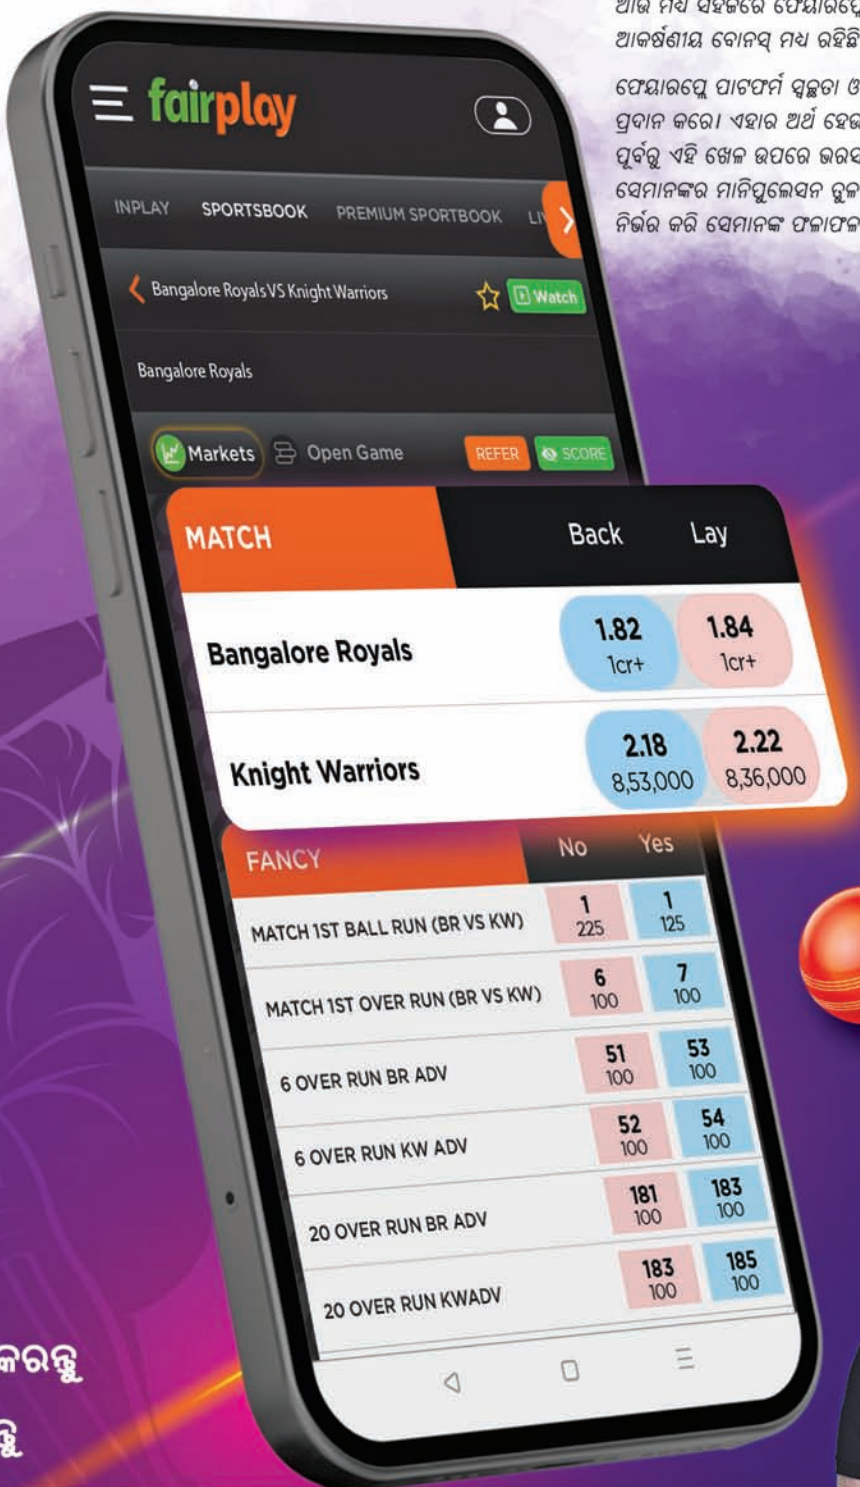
ଆଜି ମଧ୍ୟ ସହଜରେ ଫେୟାରପ୍ଲେ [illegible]
ଆକର୍ଷଣୀୟ ବୋନସ୍ ମଧ୍ୟ ରହିଛି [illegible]

ଫେୟାରପ୍ଲେ ପାଟଫର୍ମ ସ୍ୱଚ୍ଛତା ଓ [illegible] ପ୍ରଦାନ କରେ। ଏହାର ଅର୍ଥ ହେଉ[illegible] ପୂର୍ବରୁ ଏହି ଖେଳ ଉପରେ ଭରସ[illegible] ସେମାନଙ୍କର ମାନିପୁଲେସନ ତ୍ରୁଳ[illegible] ନିର୍ଭର କରି ସେମାନଙ୍କ ଫଳାଫଳ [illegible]

fairplay

INPLAY SPORTSBOOK PREMIUM SPORTBOOK LI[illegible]

Bangalore Royals VS Knight Warriors Watch

Bangalore Royals

Markets Open Game REFER SCORE

| MATCH | Back | Lay |
|---|---|---|
| Bangalore Royals | 1.82 1cr+ | 1.84 1cr+ |
| Knight Warriors | 2.18 8,53,000 | 2.22 8,36,000 |

| FANCY | No | Yes |
|---|---|---|
| MATCH 1ST BALL RUN (BR VS KW) | 1 225 | 1 125 |
| MATCH 1ST OVER RUN (BR VS KW) | 6 100 | 7 100 |
| 6 OVER RUN BR ADV | 51 100 | 53 100 |
| 6 OVER RUN KW ADV | 52 100 | 54 100 |
| 20 OVER RUN BR ADV | 181 100 | 183 100 |
| 20 OVER RUN KWADV | 183 100 | 185 100 |

କରନ୍ତୁ
ନ୍ତୁ